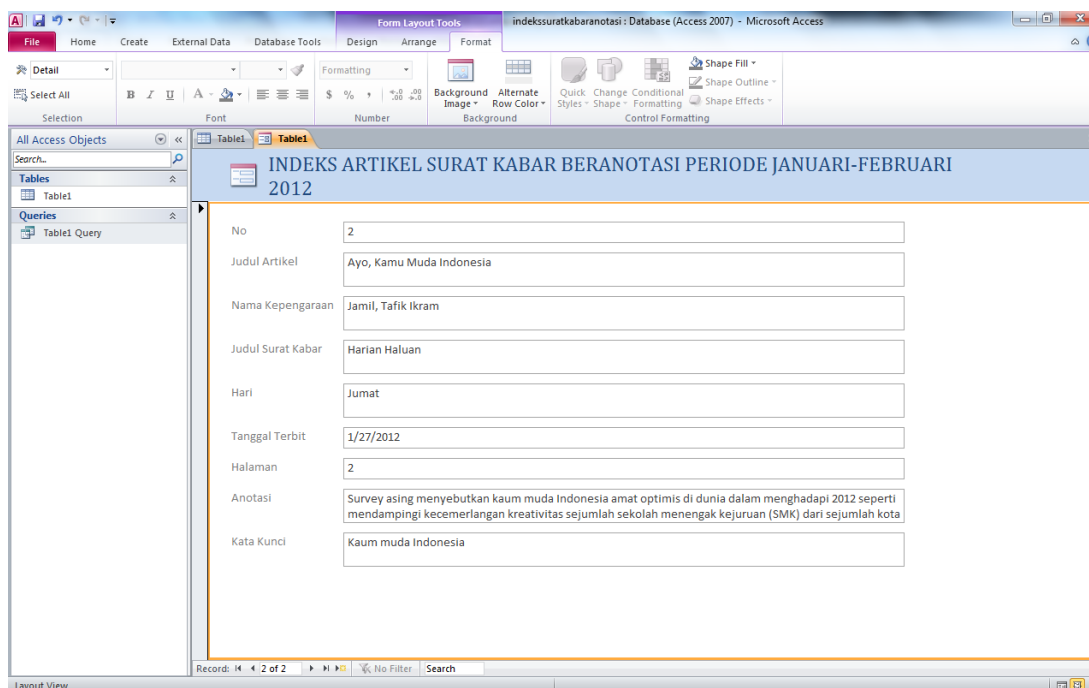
Form Layout Tools
indekssuratkabaranotasi : Database (Access 2007) - Microsoft Access

File Home Create External Data Database Tools Design Arrange Format

Detail
Select All
Selection
B I U A
Font
Formatting
$ % ,
Number
Background Image
Alternate Row Color
Background
Quick Styles
Change Shape
Conditional Formatting
Shape Fill
Shape Outline
Shape Effects
Control Formatting

All Access Objects
Search...
Tables
Table1
Queries
Table1 Query

Table1 Table1

INDEKS ARTIKEL SURAT KABAR BERANOTASI PERIODE JANUARI-FEBRUARI 2012

No
2
Judul Artikel
Ayo, Kamu Muda Indonesia
Nama Kepengaraan
Jamil, Tafik Ikram
Judul Surat Kabar
Harian Haluan
Hari
Jumat
Tanggal Terbit
1/27/2012
Halaman
2
Anotasi
Survey asing menyebutkan kaum muda Indonesia amat optimis di dunia dalam menghadapi 2012 seperti mendampingi kecemerlangan kreativitas sejumlah sekolah menengak kejuruan (SMK) dari sejumlah kota
Kata Kunci
Kaum muda Indonesia

Record: 2 of 2 No Filter Search

Layout View